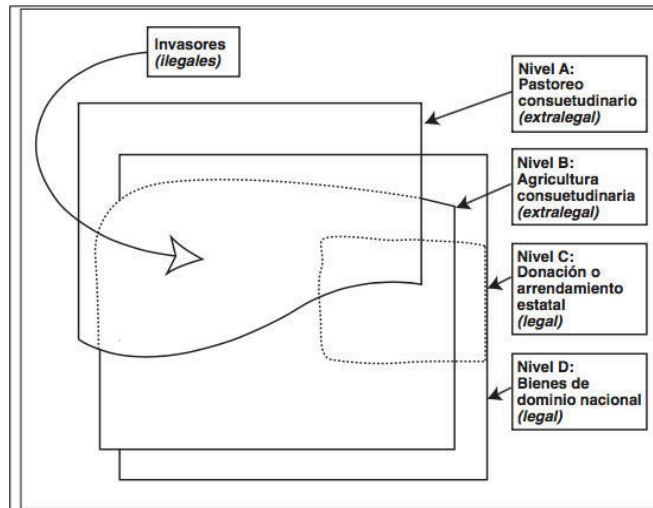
Invasores
*(ilegales)*

Nivel A:
Pastoreo consuetudinario
*(extralegal)*

Nivel B:
Agricultura consuetudinaria
*(extralegal)*

Nivel C:
Donación o arrendamiento estatal
*(legal)*

Nivel D:
Bienes de dominio nacional
*(legal)*